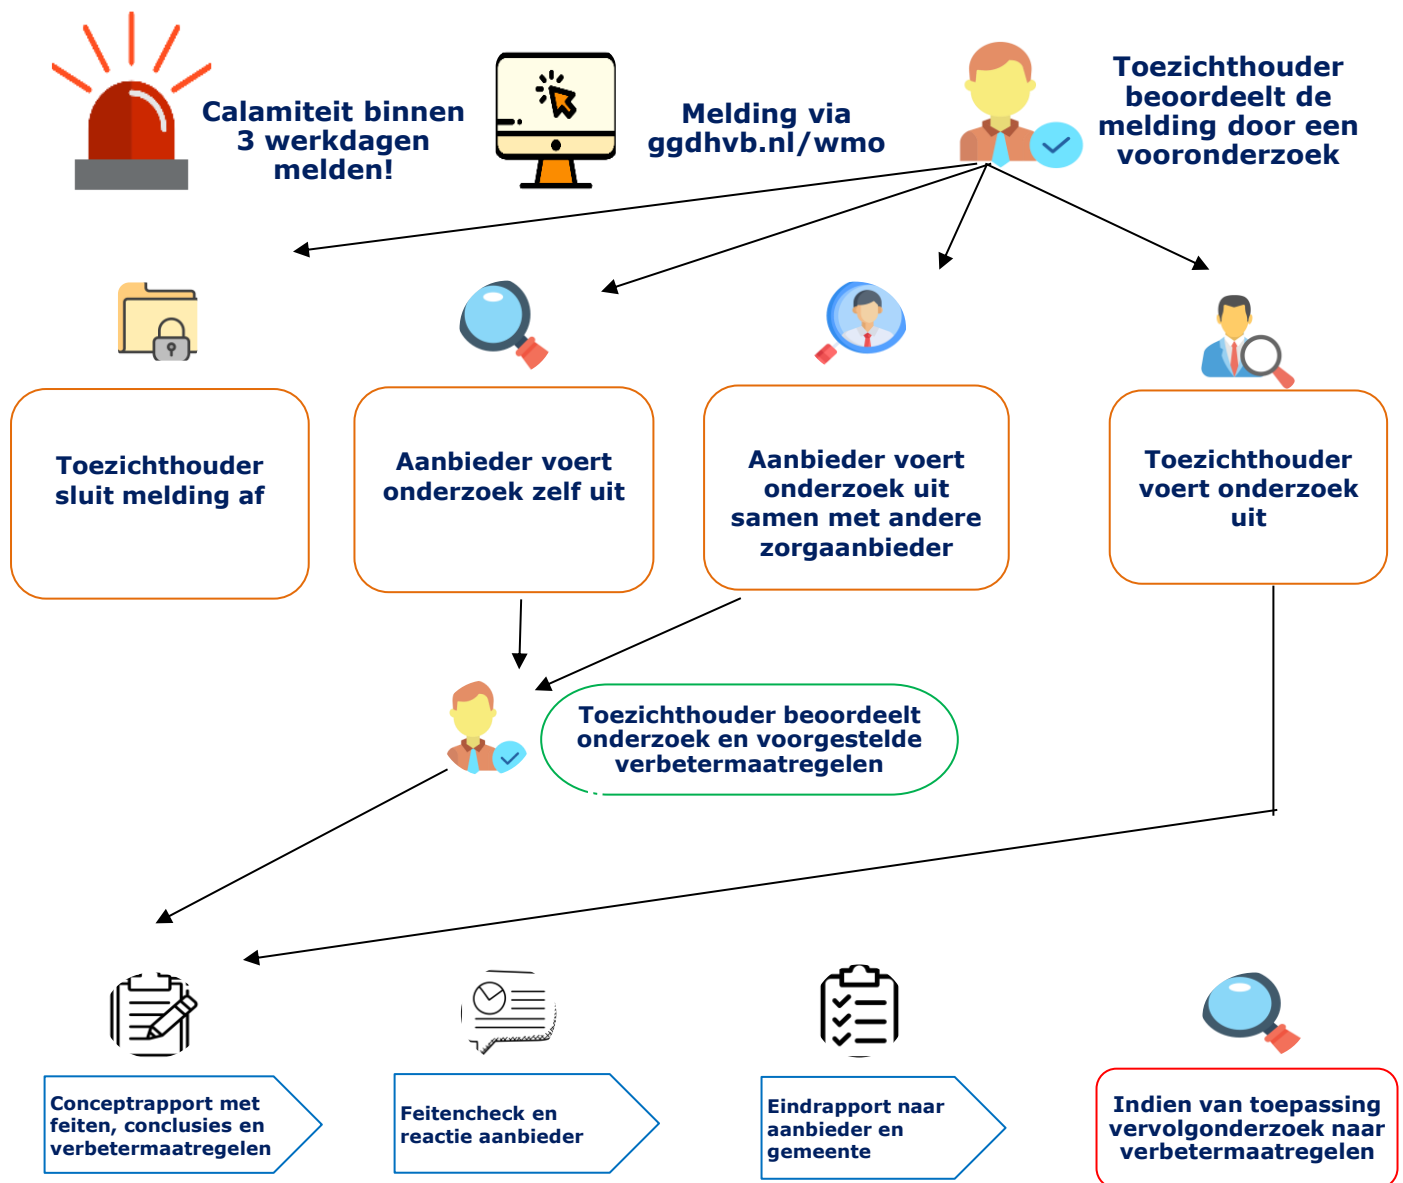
Calamiteit binnen 3 werkdagen melden!

Melding via ggdhvb.nl/wmo

Toezichthouder beoordeelt de melding door een vooronderzoek

Toezichthouder sluit melding af

Aanbieder voert onderzoek zelf uit

Aanbieder voert onderzoek uit samen met andere zorgaanbieder

Toezichthouder voert onderzoek uit

Toezichthouder beoordeelt onderzoek en voorgestelde verbetermaatregelen

Conceptrapport met feiten, conclusies en verbetermaatregelen

Feitencheck en reactie aanbieder

Eindrapport naar aanbieder en gemeente

Indien van toepassing vervolgonderzoek naar verbetermaatregelen